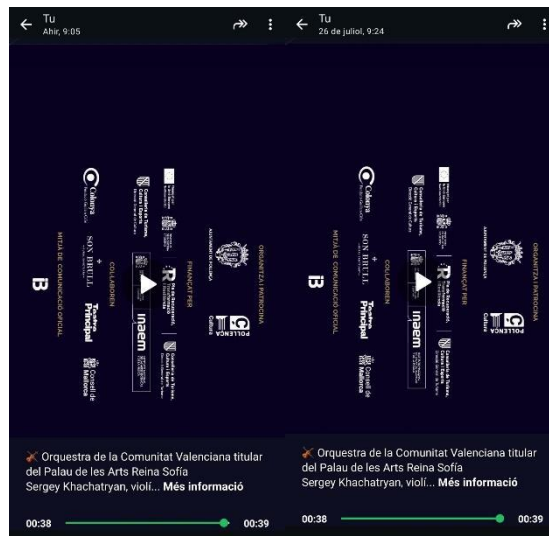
Tu
Ahir, 9:05

ORGANITZA I PATROCINA
AJUNTAMENT DE POLLENÇA
Cultura
POLLENÇA
FINANÇAT PER
inaem
Consell de Mallorca
COL·LABOREN
Colonya
SON BRULL
Tanatorio Principal
MITJÀ DE COMUNICACIÓ OFICIAL
IB

Orquestra de la Comunitat Valenciana titular del Palau de les Arts Reina Sofía
Sergey Khachatryan, violí... Més informació
00:38
00:39

Tu
26 de juliol, 9:24

ORGANITZA I PATROCINA
AJUNTAMENT DE POLLENÇA
Cultura
POLLENÇA
FINANÇAT PER
inaem
Consell de Mallorca
COL·LABOREN
Colonya
SON BRULL
Tanatorio Principal
MITJÀ DE COMUNICACIÓ OFICIAL
IB

Orquestra de la Comunitat Valenciana titular del Palau de les Arts Reina Sofía
Sergey Khachatryan, violí... Més informació
00:38
00:39